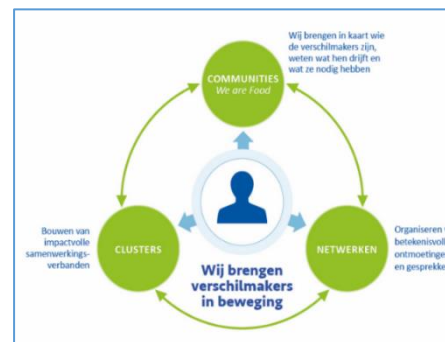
Wij brengen in kaart wie de verschilmakers zijn, weten wat hen drijft en wat ze nodig hebben

COMMUNITIES
We are Food

Bouwen van impactvolle samenwerkingsverbanden

CLUSTERS

NETWERKEN

Organiseren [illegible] betekenisvolle ontmoetingen en gesprekke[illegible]

Wij brengen verschilmakers in beweging